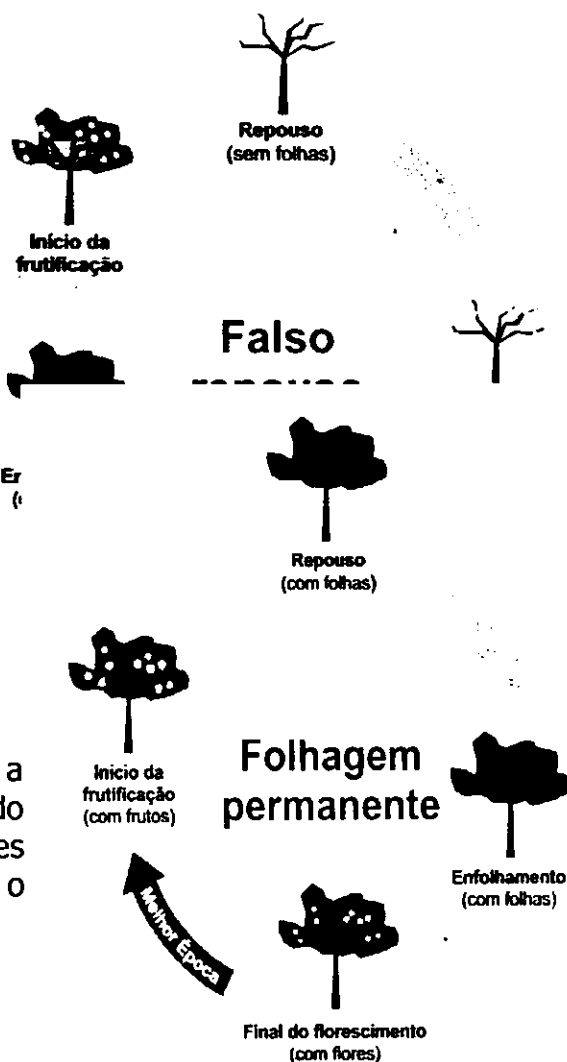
Repouso
(sem folhas)

Início da
frutificação

Falso
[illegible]

Er
(

Repouso
(com folhas)

a
do
es
o

Início da
frutificação
(com frutos)

Folhagem
permanente

Enfolhamento
(com folhas)

Melhor Época

Final do florescimento
(com flores)